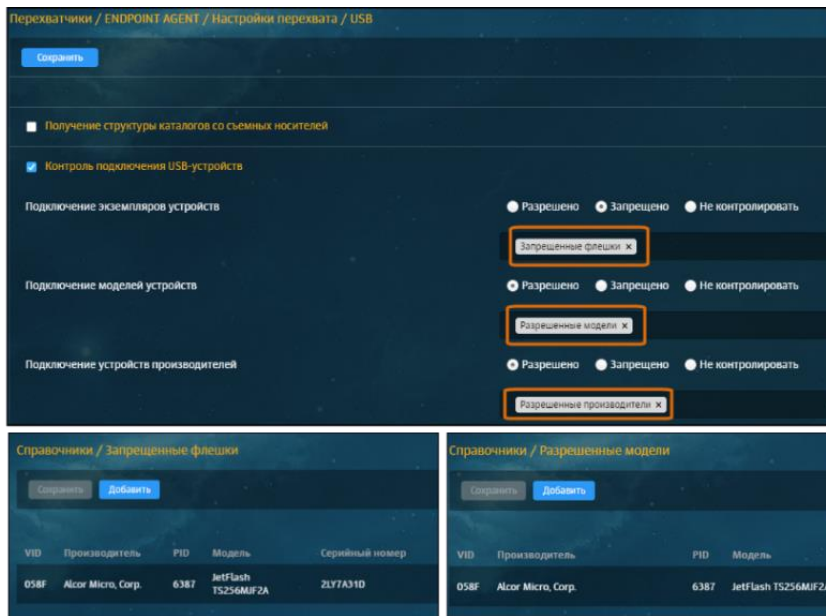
Перехватчики / ENDPOINT AGENT / Настройки перехвата / USB

Сохранить

Получение структуры каталогов со съемных носителей

Контроль подключения USB-устройств

Подключение экземпляров устройств

Разрешено Запрещено Не контролировать

Запрещенные флешки ×

Подключение моделей устройств

Разрешено Запрещено Не контролировать

Разрешенные модели ×

Подключение устройств производителей

Разрешено Запрещено Не контролировать

Разрешенные производители ×

Справочники / Запрещенные флешки

Сохранить Добавить

| VID | Производитель | PID | Модель | Серийный номер |
|---|---|---|---|---|
| 058F | Alcor Micro, Corp. | 6387 | JetFlash TS256MJF2A | ZLY7A31D |

Справочники / Разрешенные модели

Сохранить Добавить

| VID | Производитель | PID | Модель |
|---|---|---|---|
| 058F | Alcor Micro, Corp. | 6387 | JetFlash TS256MJF2 |